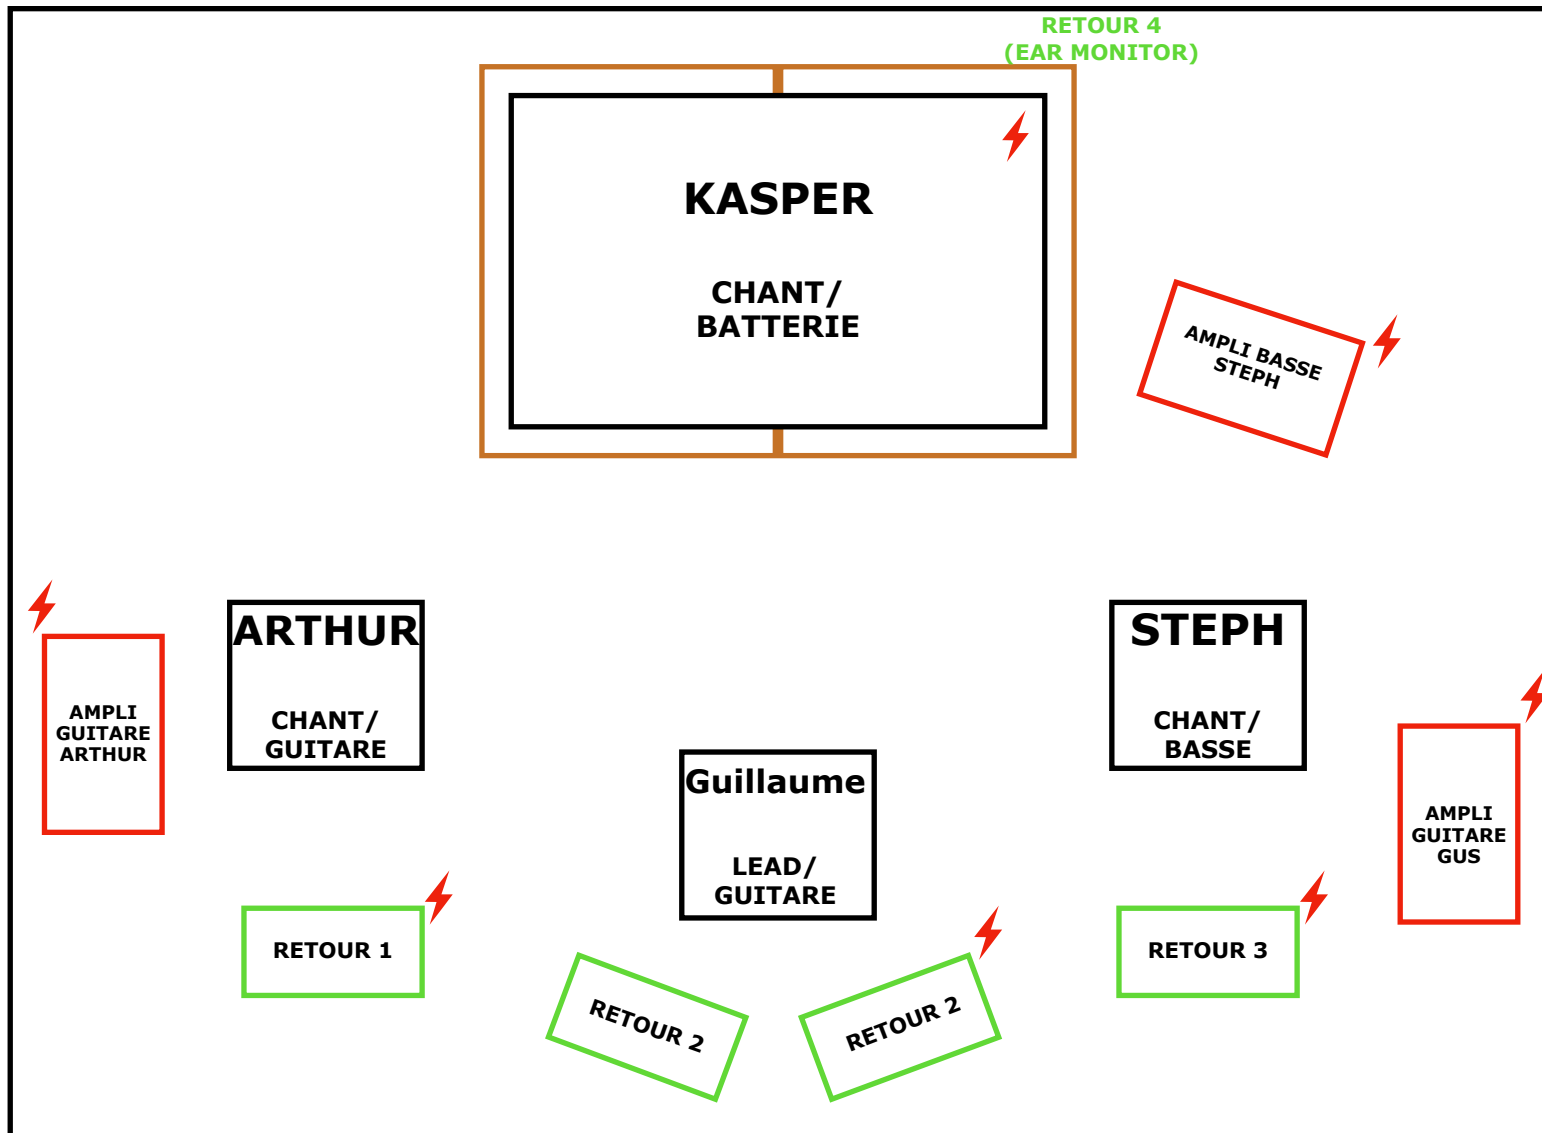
RETOUR 4
(EAR MONITOR)

KASPER

CHANT/
BATTERIE

AMPLI BASSE
STEPH

AMPLI
GUITARE
ARTHUR

ARTHUR

CHANT/
GUITARE

STEPH

CHANT/
BASSE

AMPLI
GUITARE
GUS

Guillaume

LEAD/
GUITARE

RETOUR 1

RETOUR 2

RETOUR 2

RETOUR 3